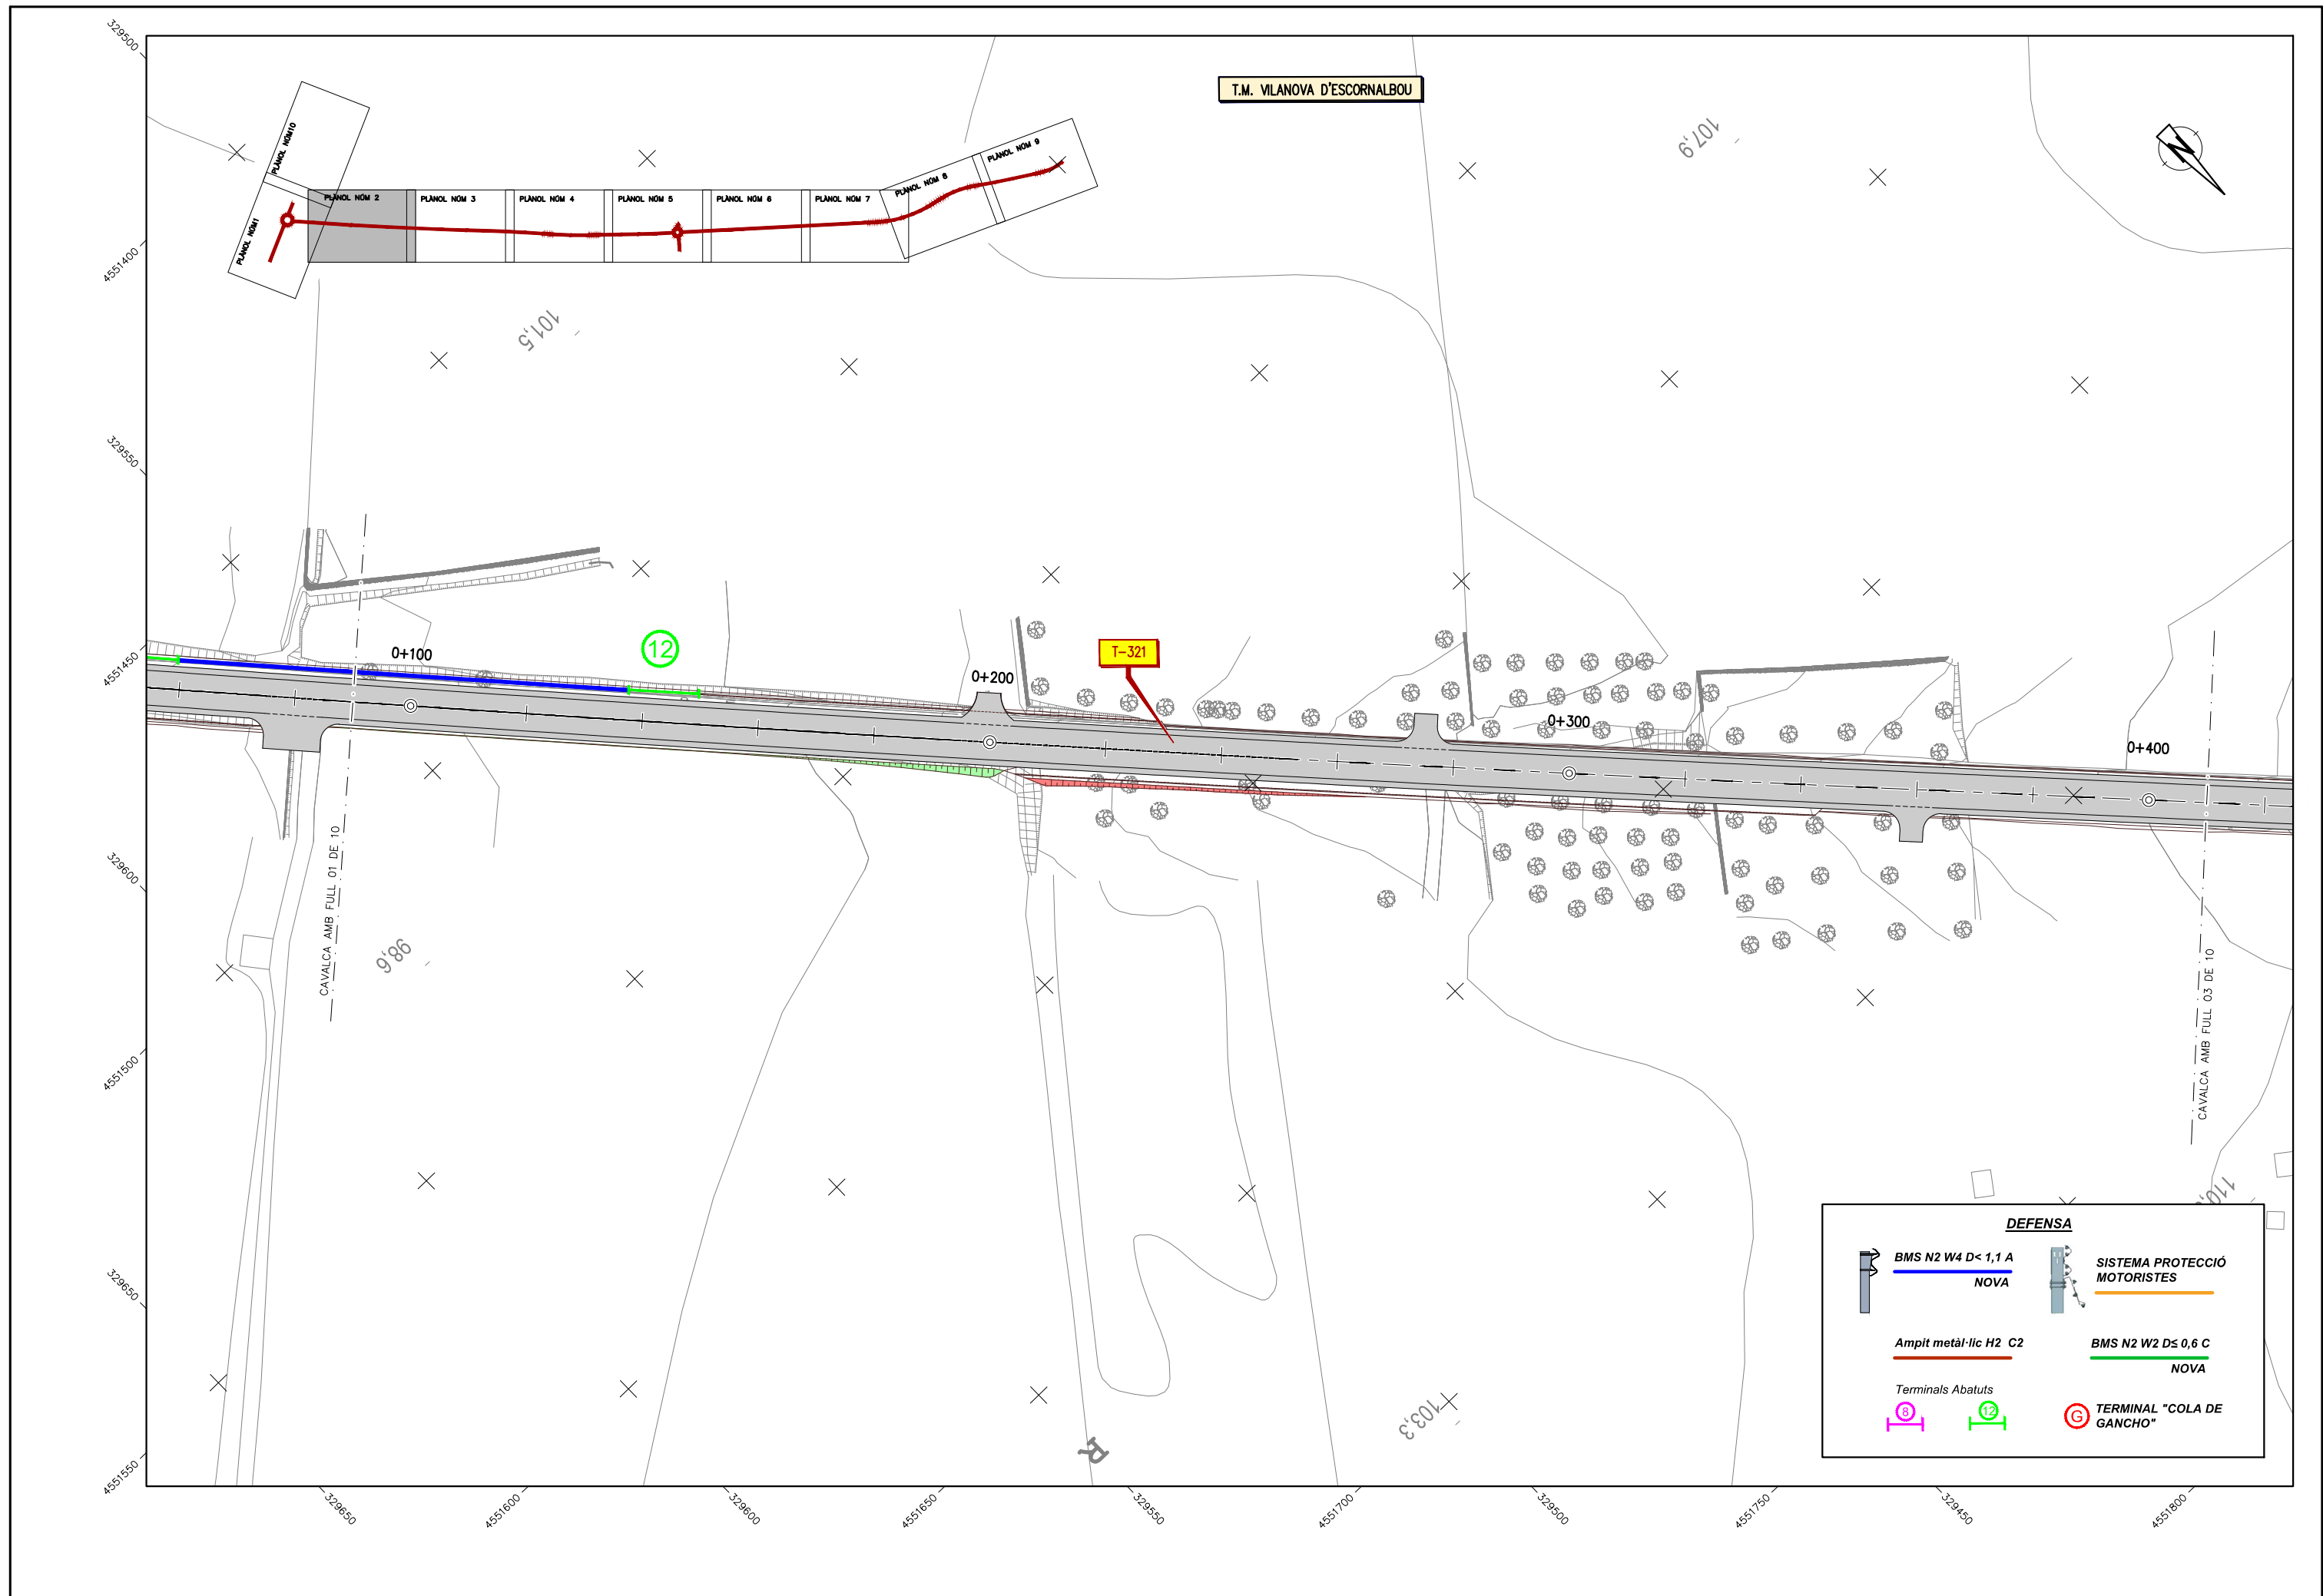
T.M. VILANOVA D'ESCORNALBOU

PLANOL NÚM1
PLANOL NÚM10
PLANOL NÚM 2
PLANOL NÚM 3
PLANOL NÚM 4
PLANOL NÚM 5
PLANOL NÚM 6
PLANOL NÚM 7
PLANOL NÚM 8
PLANOL NÚM 9

107,9
101,5
98,6
103,3

329500
4551400
329550
4551450
329600
4551500
329650
4551550

329650
4551600
329600
4551650
329550
4551700
329500
4551750
329450
4551800

0+100
12
0+200
T-321
0+300
0+400

CAVALCA AMB FULL 01 DE 10
CAVALCA AMB FULL 03 DE 10

DEFENSA
BMS N2 W4 D< 1,1 A
NOVA
SISTEMA PROTECCIÓ MOTORISTES
Ampit metàl·lic H2 C2
BMS N2 W2 D≤ 0,6 C
NOVA
Terminals Abatuts
8
12
G
TERMINAL "COLA DE GANCHO"